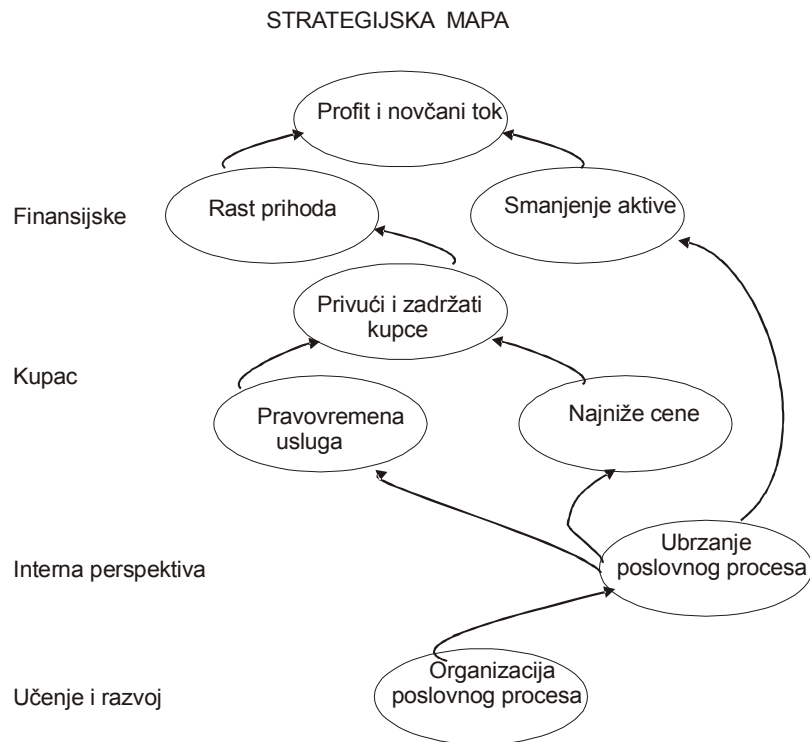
STRATEGIJSKA MAPA

Profit i novčani tok

Finansijske

Rast prihoda

Smanjenje aktive

Privući i zadržati kupce

Kupac

Pravovremena usluga

Najniže cene

Interna perspektiva

Ubrzanje poslovnog procesa

Učenje i razvoj

Organizacija poslovnog procesa